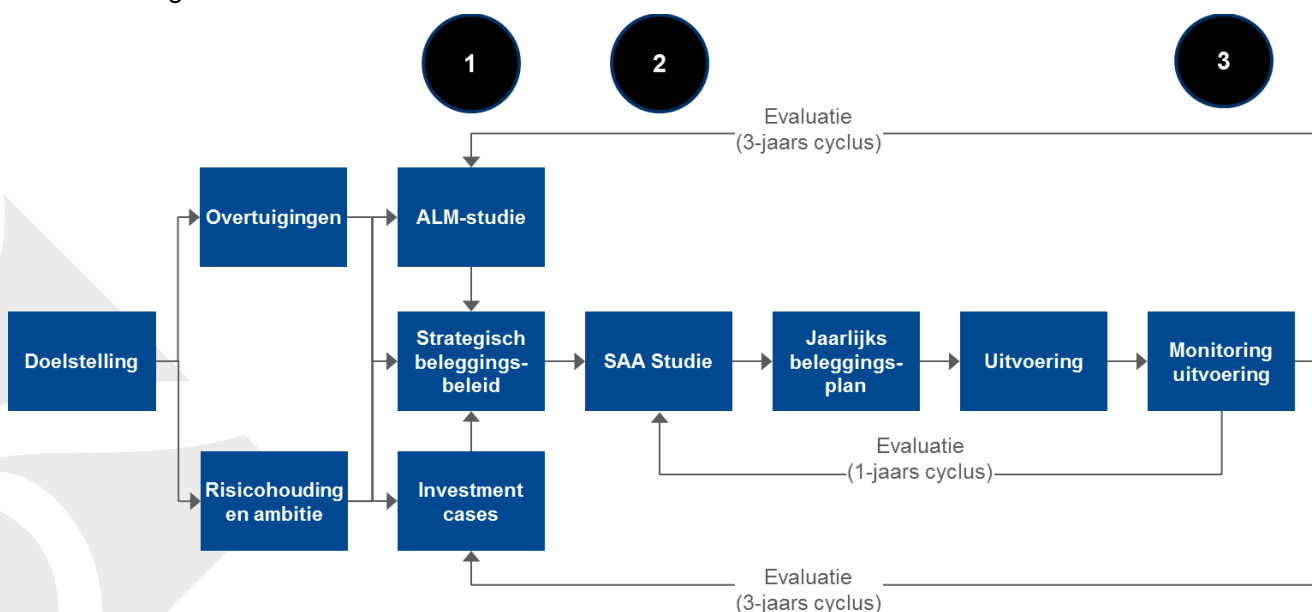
1

2

3

Evaluatie
(3-jaars cyclus)

Overtuigingen

ALM-studie

Doelstelling

Strategisch beleggingsbeleid

SAA Studie

Jaarlijks beleggingsplan

Uitvoering

Monitoring uitvoering

Evaluatie
(1-jaars cyclus)

Risicohouding en ambitie

Investment cases

Evaluatie
(3-jaars cyclus)